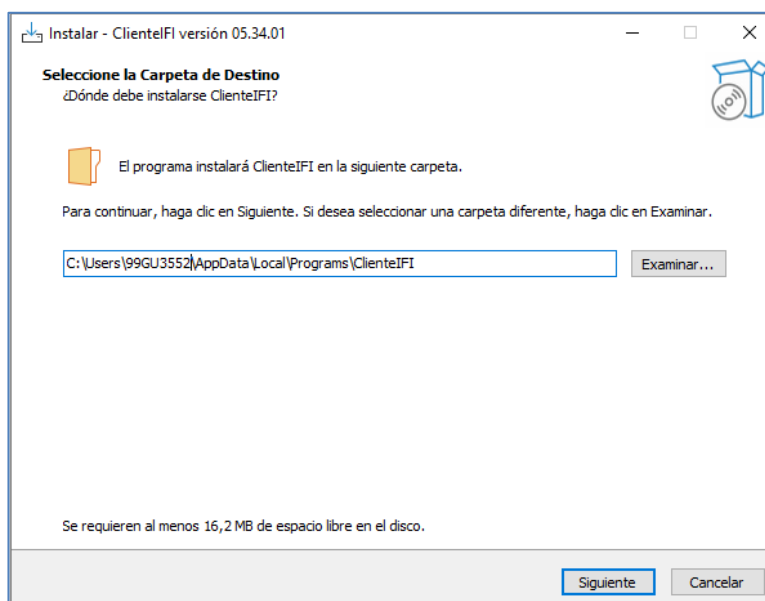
Instalar - ClienteIFI versión 05.34.01

Seleccione la Carpeta de Destino
¿Dónde debe instalarse ClienteIFI?

El programa instalará ClienteIFI en la siguiente carpeta.

Para continuar, haga clic en Siguiente. Si desea seleccionar una carpeta diferente, haga clic en Examinar.

C:\Users\99GU3552\AppData\Local\Programs\ClienteIFI

Examinar...

Se requieren al menos 16,2 MB de espacio libre en el disco.

Siguiente

Cancelar